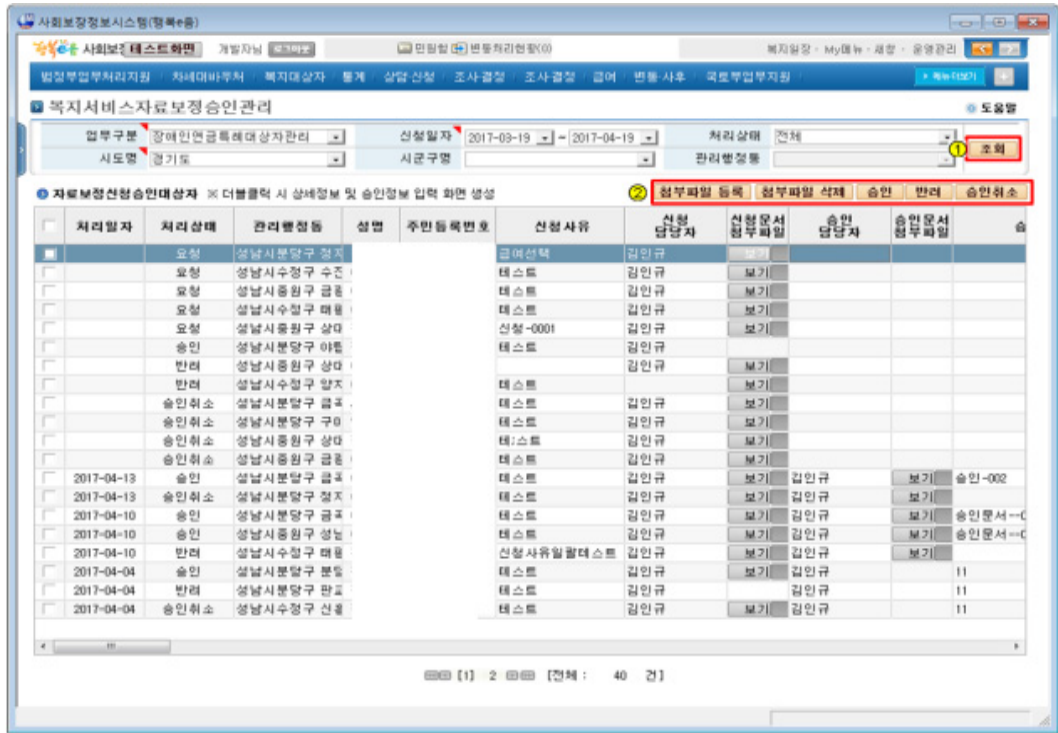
사회보장정보시스템(행복e음)

행복e음 사회보장 테스트화면 개발자님 로그아웃 민원함 변동처리현황(0) 복지일장 · My메뉴 · 채팅 · 운영관리

범정부업무처리지원 | 차세대바우처 | 복지대상자 | 통계 | 상담·신청 | 조사·결정 | 조사·결정 | 급여 | 변동·사후 | 국토부업무지원 | 메뉴더보기

복지서비스자료보정승인관리

도움말

업무구분 장애인연금특례대상자관리 | 신청일자 2017-03-19 ~ 2017-04-19 | 처리상태 전체 | ① 조회

시도명 경기도 | 시군구명 | 관리행정동

자료보정신청승인대상자 ※ 더블클릭 시 상세정보 및 승인정보 입력 화면 생성

② 첨부파일 등록 | 첨부파일 삭제 | 승인 | 반려 | 승인취소

| | 처리일자 | 처리상태 | 관리행정동 | 성명 | 주민등록번호 | 신청사유 | 신청 담당자 | 신청문서 첨부파일 | 승인 담당자 | 승인문서 첨부파일 | 승 |
|---|---|---|---|---|---|---|---|---|---|---|---|
| | | 요청 | 성남시분당구 정자 | | | 급여선택 | 김인규 | 보기 | | | |
| | | 요청 | 성남시수정구 수진 | | | 테스트 | 김인규 | 보기 | | | |
| | | 요청 | 성남시중원구 금광 | | | 테스트 | 김인규 | 보기 | | | |
| | | 요청 | 성남시수정구 태평 | | | 테스트 | 김인규 | 보기 | | | |
| | | 요청 | 성남시중원구 상대 | | | 신청-0001 | 김인규 | 보기 | | | |
| | | 승인 | 성남시분당구 야탑 | | | 테스트 | 김인규 | | | | |
| | | 반려 | 성남시중원구 상대 | | | | 김인규 | 보기 | | | |
| | | 반려 | 성남시수정구 양지 | | | 테스트 | | 보기 | | | |
| | | 승인취소 | 성남시분당구 금곡 | | | 테스트 | 김인규 | 보기 | | | |
| | | 승인취소 | 성남시분당구 구미 | | | 테스트 | 김인규 | 보기 | | | |
| | | 승인취소 | 성남시중원구 상대 | | | 테;스트 | 김인규 | 보기 | | | |
| | | 승인취소 | 성남시중원구 금광 | | | 테스트 | 김인규 | 보기 | | | |
| | 2017-04-13 | 승인 | 성남시분당구 금곡 | | | 테스트 | 김인규 | 보기 | 김인규 | 보기 | 승인-002 |
| | 2017-04-13 | 승인취소 | 성남시분당구 정자 | | | 테스트 | 김인규 | 보기 | 김인규 | 보기 | |
| | 2017-04-10 | 승인 | 성남시분당구 금곡 | | | 테스트 | 김인규 | 보기 | 김인규 | 보기 | 승인문서--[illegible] |
| | 2017-04-10 | 승인 | 성남시중원구 성남 | | | 테스트 | 김인규 | 보기 | 김인규 | 보기 | 승인문서--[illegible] |
| | 2017-04-10 | 반려 | 성남시수정구 태평 | | | 신청사유일괄테스트 | 김인규 | 보기 | 김인규 | 보기 | |
| | 2017-04-04 | 승인 | 성남시분당구 분당 | | | 테스트 | 김인규 | 보기 | 김인규 | | 11 |
| | 2017-04-04 | 반려 | 성남시분당구 판교 | | | 테스트 | 김인규 | | 김인규 | | 11 |
| | 2017-04-04 | 승인취소 | 성남시수정구 산성 | | | 테스트 | 김인규 | 보기 | 김인규 | | 11 |

[1] 2 [전체 : 40 건]